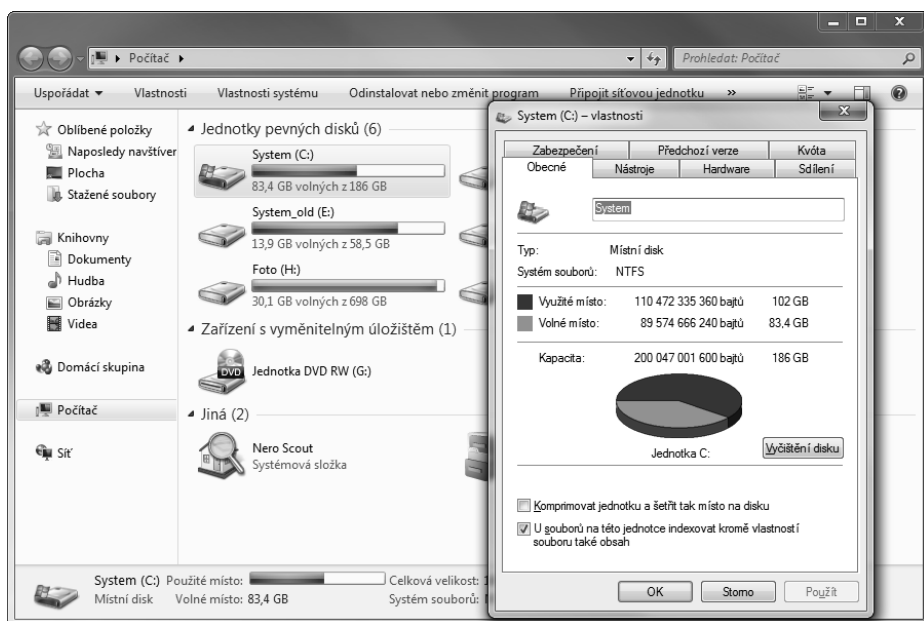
Počítač

Prohledat: Počítač

Uspořádat ▾ Vlastnosti Vlastnosti systému Odinstalovat nebo změnit program Připojit síťovou jednotku »

Oblíbené položky
Naposledy navštíver
Plocha
Stažené soubory

Knihovny
Dokumenty
Hudba
Obrázky
Videa

Domácí skupina

Počítač

Síť

Jednotky pevných disků (6)

System (C:)
83,4 GB volných z 186 GB

System_old (E:)
13,9 GB volných z 58,5 GB

Foto (H:)
30,1 GB volných z 698 GB

Zařízení s vyměnitelným úložištěm (1)

Jednotka DVD RW (G:)

Jiná (2)

Nero Scout
Systémová složka

System (C:) Použité místo:
Místní disk Volné místo: 83,4 GB
Celková velikost: 1
Systém souborů: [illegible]

System (C:) – vlastnosti

| Zabezpečení | Předchozí verze | Kvóta |
|---|---|---|
| Obecné | Nástroje | Hardware | Sdílení |

System

Typ: Místní disk
Systém souborů: NTFS

| | | |
|---|---|---|
| Využité místo: | 110 472 335 360 bajtů | 102 GB |
| Volné místo: | 89 574 666 240 bajtů | 83,4 GB |
| Kapacita: | 200 047 001 600 bajtů | 186 GB |

Jednotka C:

Vyčištění disku

Komprimovat jednotku a šetřit tak místo na disku

U souborů na této jednotce indexovat kromě vlastností souboru také obsah

OK Storno Použít